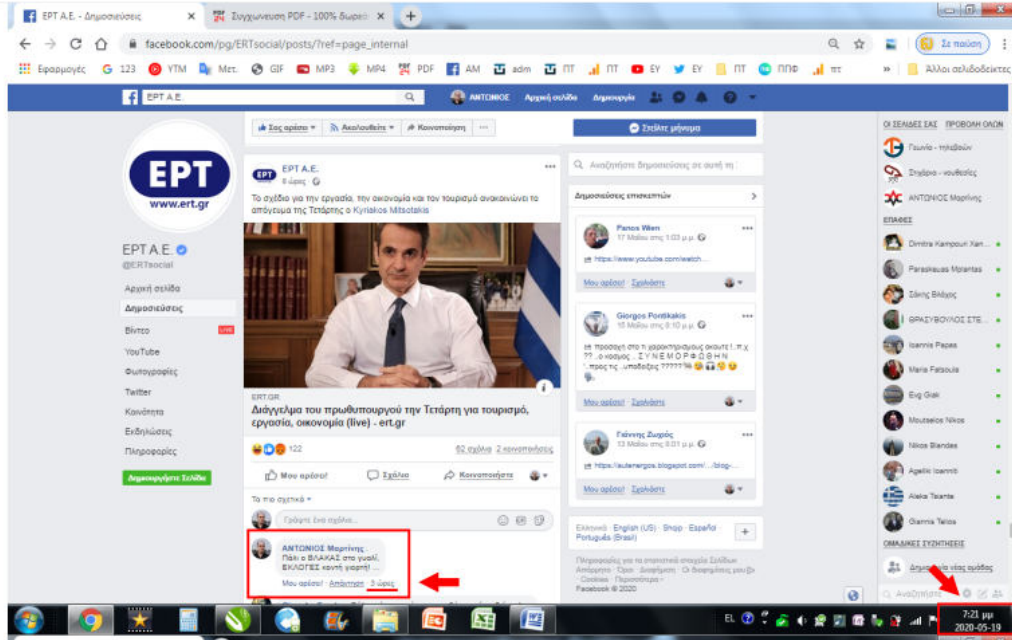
ΕΡΤ Α.Ε. - Δημοσιεύσεις ×
Συγχώνευση PDF - 100% δωρεά ×
+

facebook.com/pg/ERTsocial/posts/?ref=page_internal

Σε παύση

Εφαρμογές 123 YTM Μετ. GIF MP3 MP4 PDF AM adm ΠΤ ΠΤ ΕΥ ΕΥ ΠΤ ΠΠΦ ΠΤ » Άλλοι σελιδοδείκτες

ΕΡΤ Α.Ε. ΑΝΤΩΝΙΟΣ Αρχική σελίδα Δημιουργία

Σας αρέσει Ακολουθείτε Κοινοποίηση ...

Στείλτε μήνυμα

ΕΡΤ
www.ert.gr

ΕΡΤ Α.Ε.
@ERTsocial

Αρχική σελίδα
Δημοσιεύσεις
Βίντεο LIVE
YouTube
Φωτογραφίες
Twitter
Κοινότητα
Εκδηλώσεις
Πληροφορίες

Δημιουργήστε Σελίδα

ΕΡΤ Α.Ε.
8 ώρες

Το σχέδιο για την εργασία, την οικονομία και τον τουρισμό ανακοινώνει το απόγευμα της Τετάρτης ο Kyriakos Mitsotakis

ERT.GR
Διάγγελμα του πρωθυπουργού την Τετάρτη για τουρισμό, εργασία, οικονομία (live) - ert.gr

122 62 σχόλια 2 κοινοποιήσεις

Μου αρέσει! Σχόλιο Κοινοποίηση

Τα πιο σχετικά

Γράψτε ένα σχόλιο...

ΑΝΤΩΝΙΟΣ Μαρτίνης
Πάλι ο ΒΛΑΚΑΣ στο γυαλί, ΕΚΛΟΓΕΣ καινή γιορτή! ...
Μου αρέσει! · Απάντηση · 3 ώρες

Αναζητήστε δημοσιεύσεις σε αυτή τη

Δημοσιεύσεις επισκεπτών

Panos Wien
17 Μαΐου στις 1:03 μ.μ.
https://www.youtube.com/watch...
Μου αρέσει! Σχολιάστε

Giorgos Pontikakis
15 Μαΐου στις 8:10 μ.μ.
προσοχη στο τι χαρακτηρισμους ακουτε !...π.χ ?? ..ο χορος .. Σ Υ Ν Ε Μ Ο Ρ Φ Ω Θ Η Ν ..προς τις ..υποθεσεις ?????
Μου αρέσει! Σχολιάστε

Γιάννης Ζωρός
13 Μαΐου στις 8:01 μ.μ.
https://autenergos.blogspot.com/.../blog-...
Μου αρέσει! Σχολιάστε

Ελληνικά · English (US) · Shqip · Español · Português (Brasil)

Πληροφορίες για τα στατιστικά στοιχεία Σελίδων · Απόρρητο · Όροι · Διαφήμιση · Οι διαφημίσεις μου · Cookies · Περισσότερα · Facebook © 2020

ΟΙ ΣΕΛΙΔΕΣ ΣΑΣ ΠΡΟΒΟΛΗ ΟΛΩΝ
Γουνίο - τηλεόρ...
Στηθάριο - χουθεσης
ΑΝΤΩΝΙΟΣ Μαρτίνης
ΕΠΑΦΕΣ
Dimitra Kampouri Xan...
Paraskevas Morantas
Σάκης Βλάχος
ΘΡΑΣΥΒΟΥΛΟΣ ΣΤΕ...
Ioannis Papas
Maria Fatsoula
Evg Giak
Moutselos Nikos
Nikos Blandes
Agelilc Ioanniti
Aleka Talante
Giannis Talios
ΟΜΑΔΙΚΕΣ ΣΥΖΗΤΗΣΕΙΣ
Δημιουργία νέας ομάδας
Αναζήτηση

EL
7:21 μμ
2020-05-19